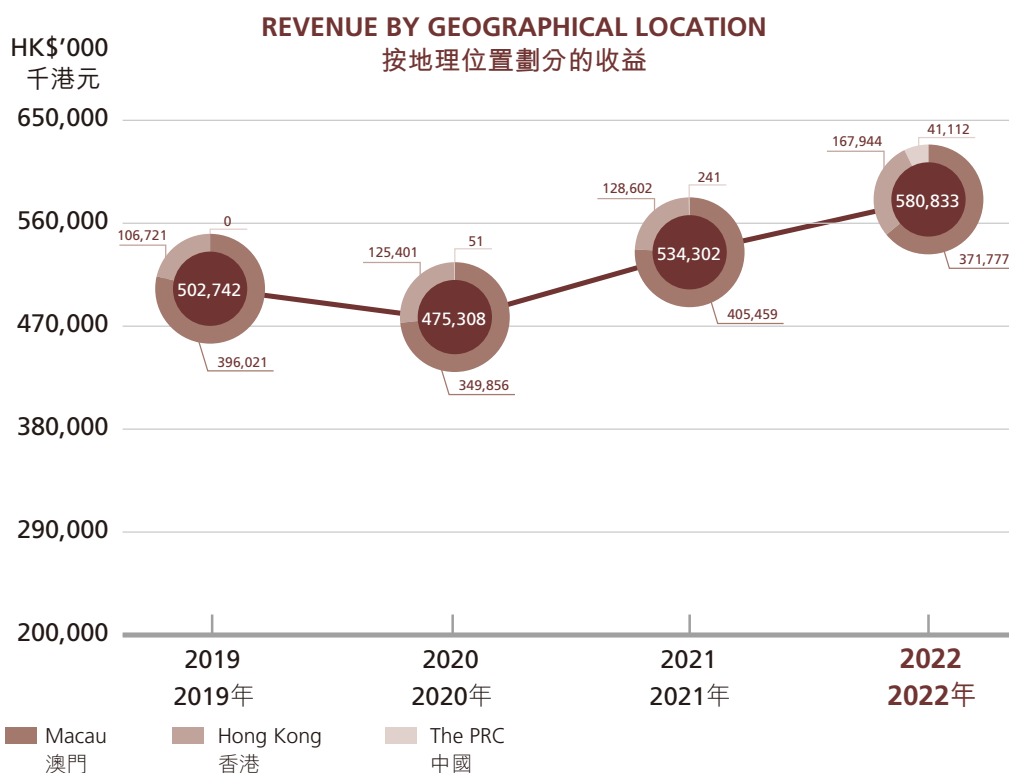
REVENUE BY GEOGRAPHICAL LOCATION
按地理位置劃分的收益

HK$'000
千港元

650,000
560,000
470,000
380,000
290,000
200,000

106,721
0
502,742
396,021

125,401
51
475,308
349,856

128,602
241
534,302
405,459

167,944
41,112
580,833
371,777

2019
2019年

2020
2020年

2021
2021年

2022
2022年

Macau
澳門

Hong Kong
香港

The PRC
中國